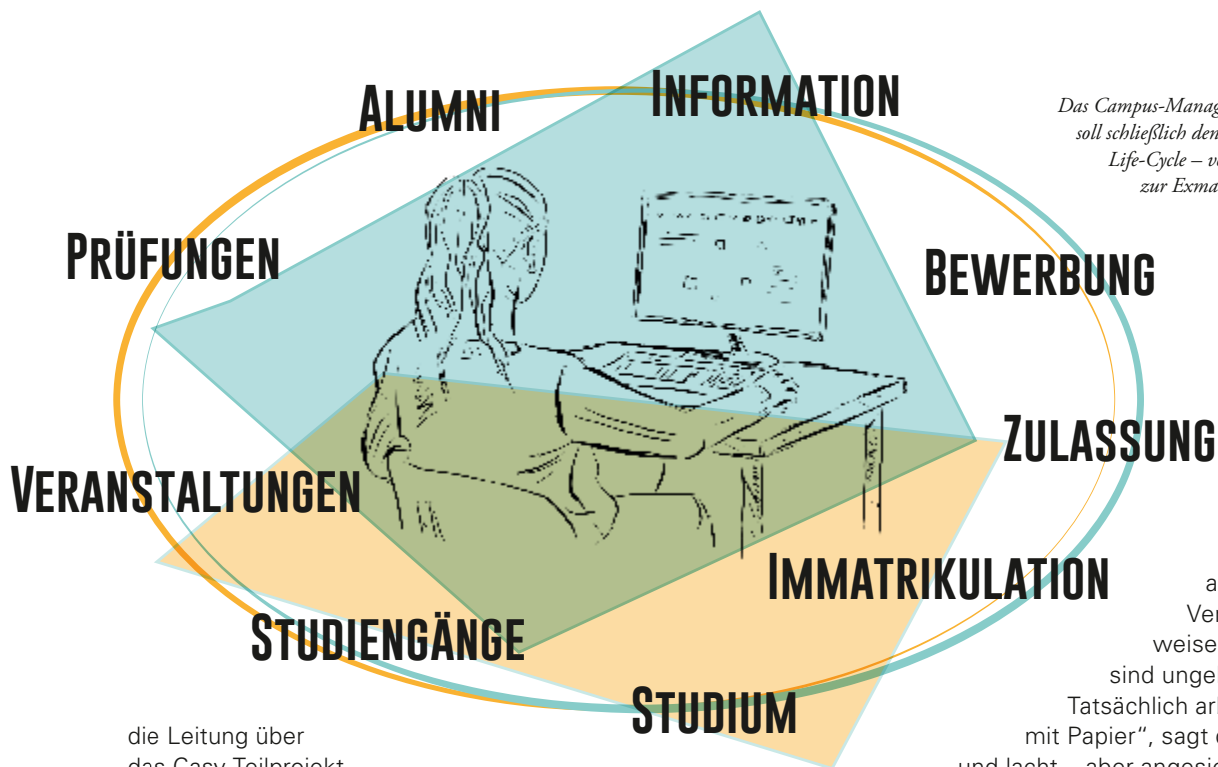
ALUMNI
INFORMATION
PRÜFUNGEN
BEWERBUNG
ZULASSUNG
VERANSTALTUNGEN
IMMATRIKULATION
STUDIENGÄNGE
STUDIUM

Das Campus-Manag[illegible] soll schließlich den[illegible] Life-Cycle – v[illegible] zur Exma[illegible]

a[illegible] Ver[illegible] weise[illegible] sind unge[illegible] Tatsächlich ar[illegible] mit Papier", sagt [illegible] und lacht – aber angesi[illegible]

die Leitung über das Casy-Teilprojekt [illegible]